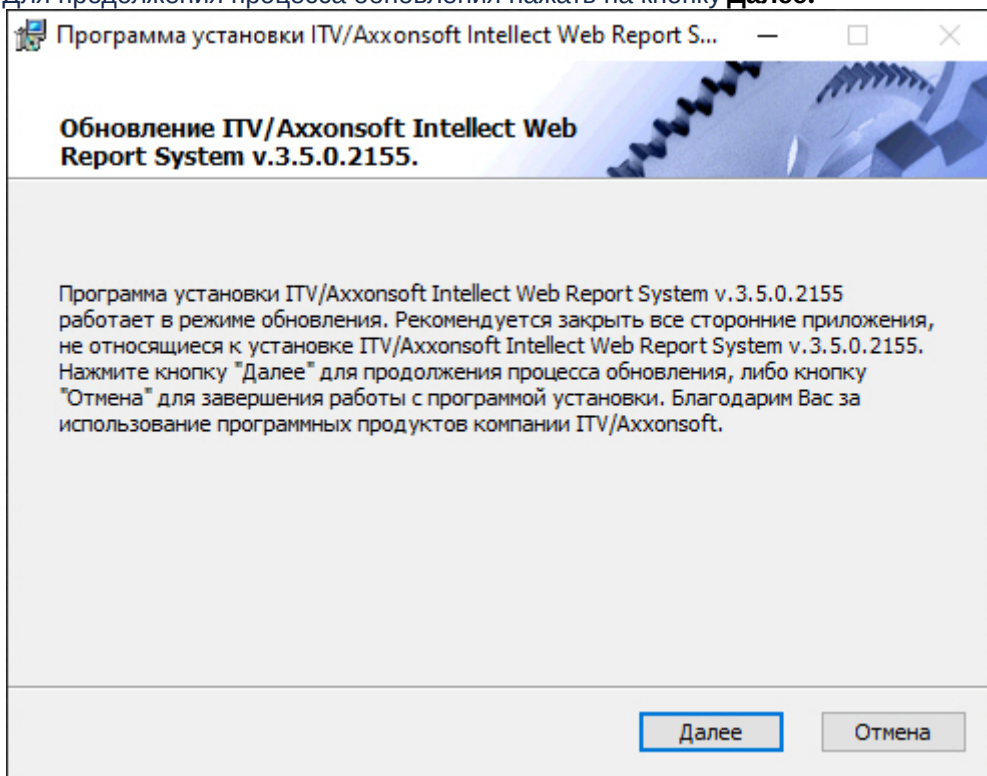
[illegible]

Программа установки ITV/Axxonsoft Intellect Web Report S...

Обновление ITV/Axxonsoft Intellect Web Report System v.3.5.0.2155.

Программа установки ITV/Axxonsoft Intellect Web Report System v.3.5.0.2155 работает в режиме обновления. Рекомендуется закрыть все сторонние приложения, не относящиеся к установке ITV/Axxonsoft Intellect Web Report System v.3.5.0.2155. Нажмите кнопку "Далее" для продолжения процесса обновления, либо кнопку "Отмена" для завершения работы с программой установки. Благодарим Вас за использование программных продуктов компании ITV/Axxonsoft.

Далее

Отмена